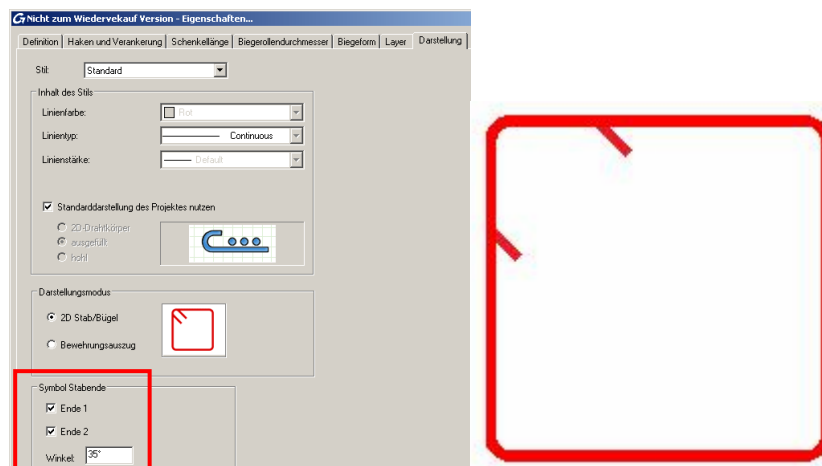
Nicht zum Wiedervekauf Version - Eigenschaften...

Definition | Haken und Verankerung | Schenkellänge | Biegerollendurchmesser | Biegeform | Layer | Darstellung

Stil: Standard

Inhalt des Stils

Linienfarbe: Rot

Linientyp: Continuous

Linienstärke: Default

Standarddarstellung des Projektes nutzen

2D-Drahtkörper

ausgefüllt

hohl

Darstellungsmodus

2D Stab/Bügel

Bewehrungsauszug

Symbol Stabende

Ende 1

Ende 2

Winkel: 35°